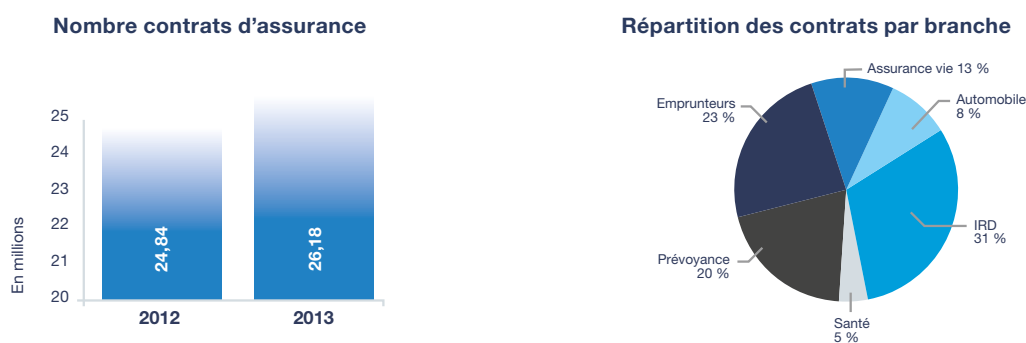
Nombre contrats d’assurance

25
24
23
22
21
20

En millions

24,84
26,18

2012
2013

Répartition des contrats par branche

Assurance vie 13 %
Automobile 8 %
IRD 31 %
Santé 5 %
Prévoyance 20 %
Emprunteurs 23 %